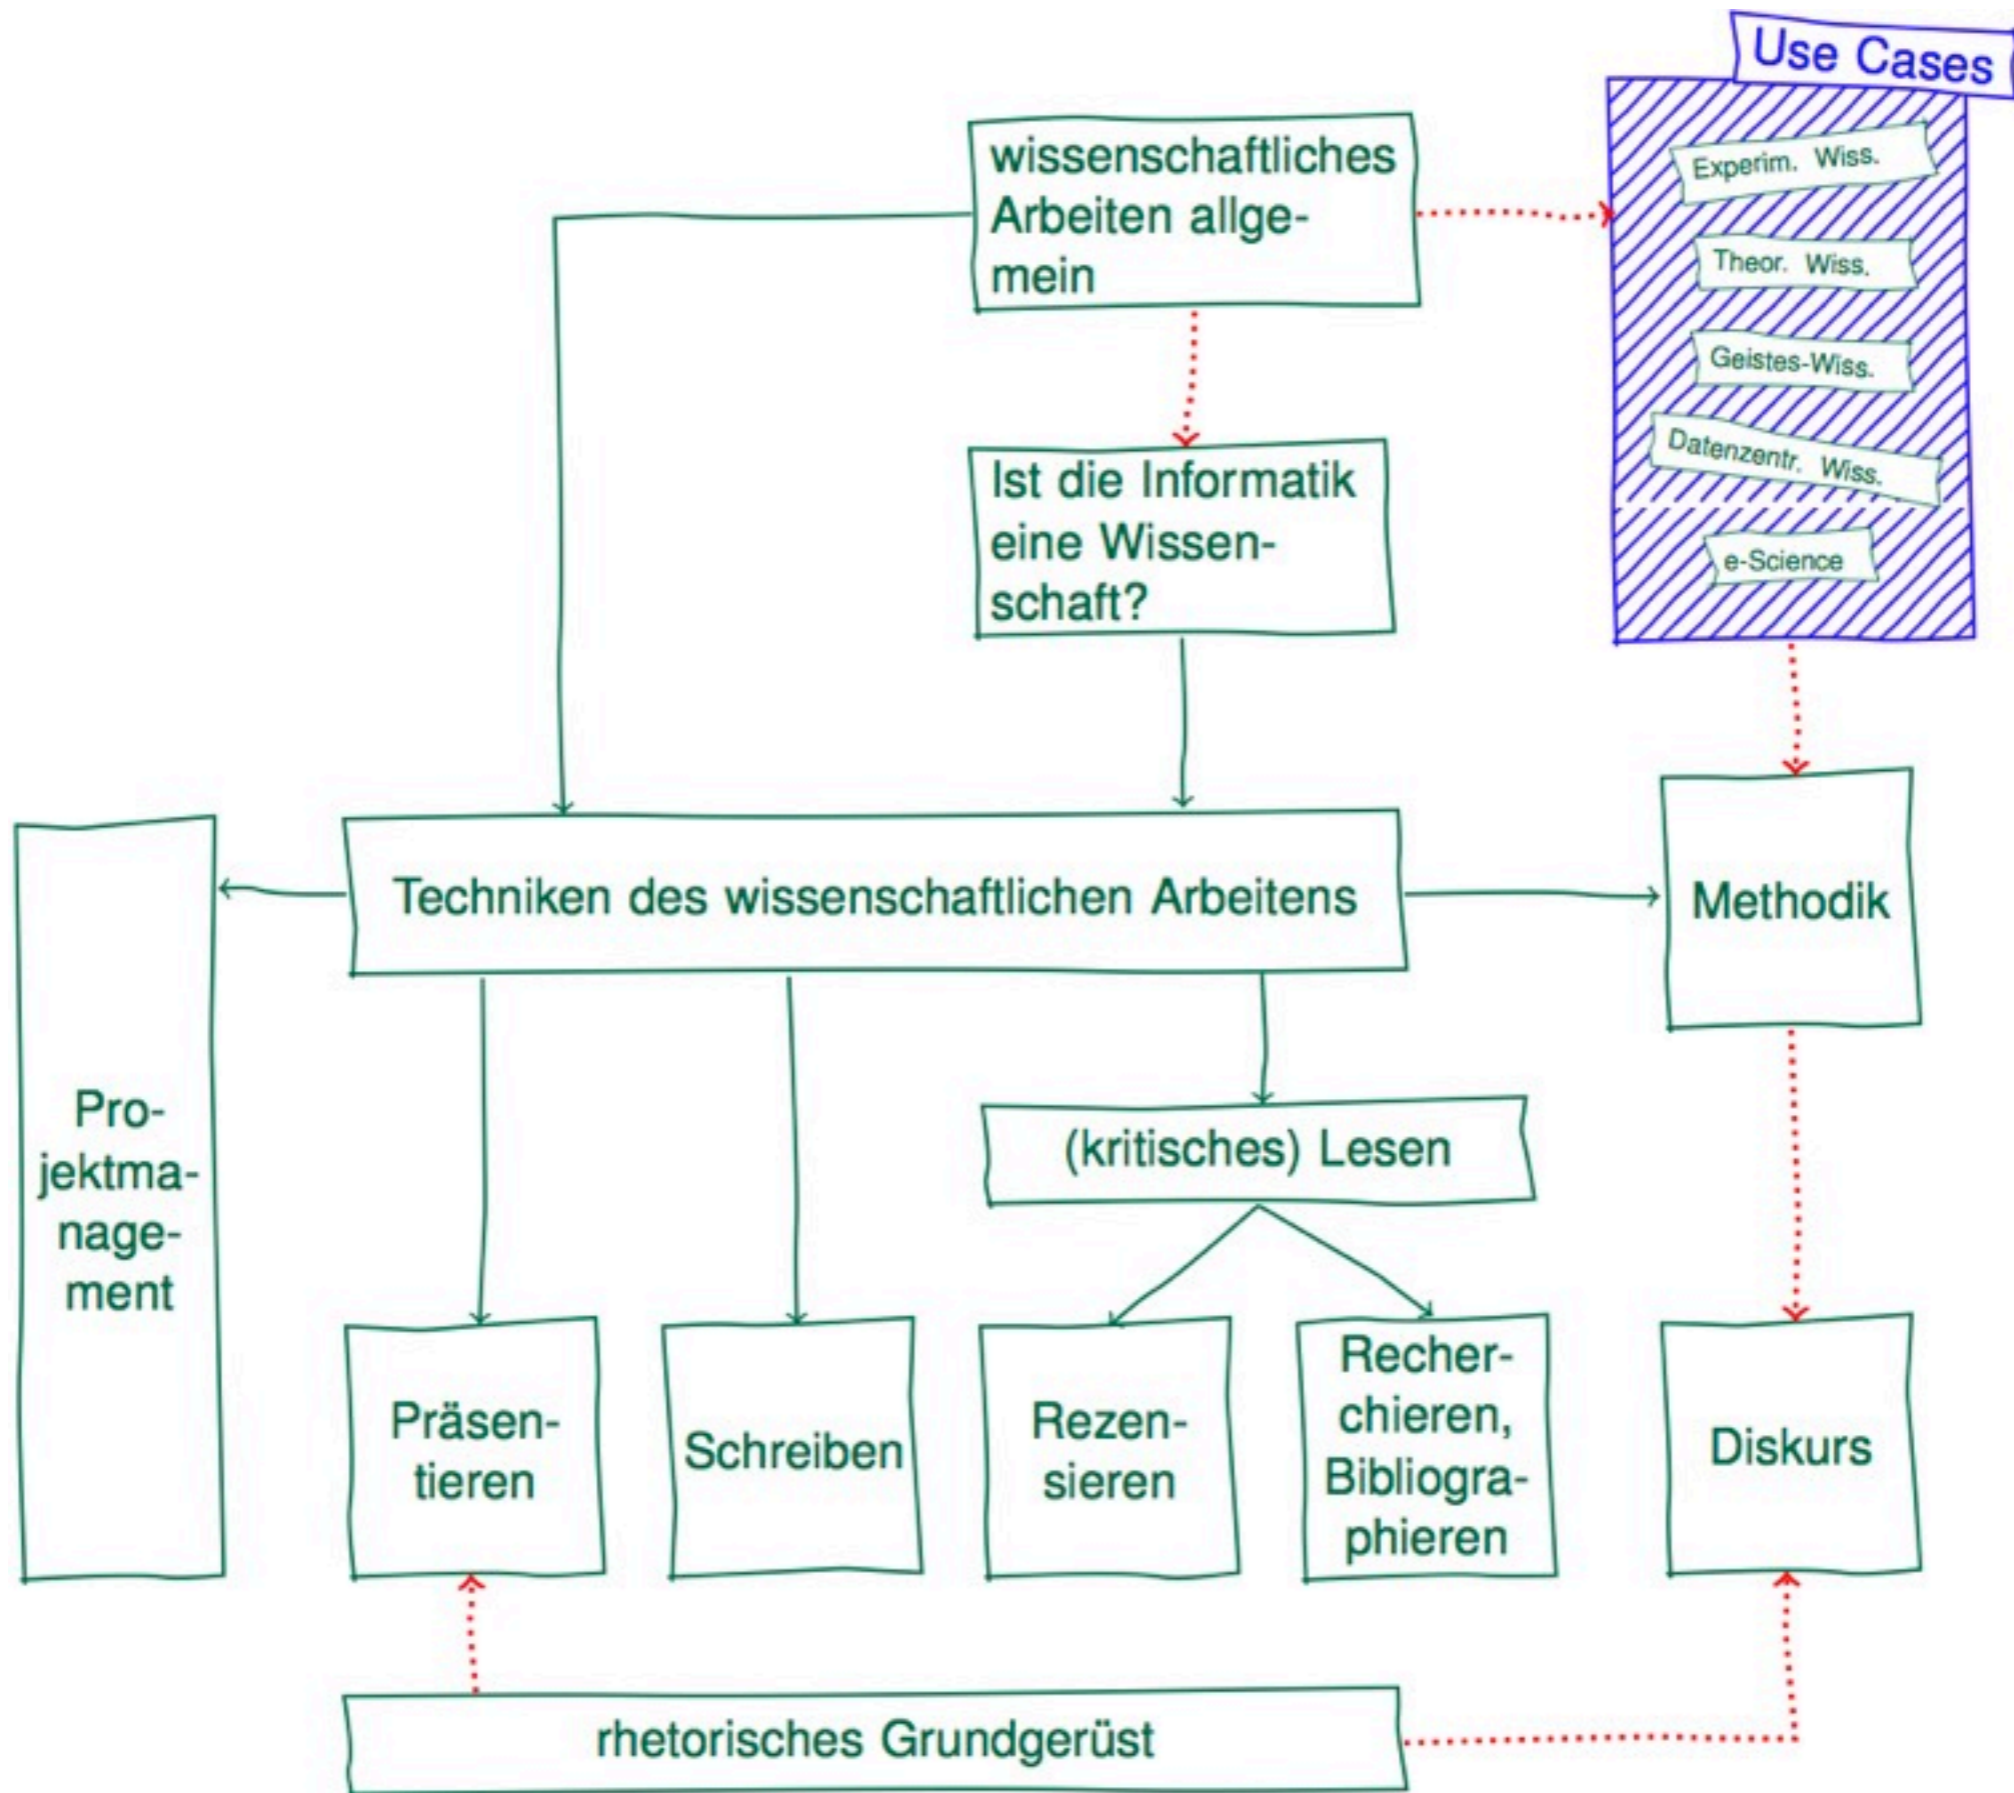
Use Cases

Experim. Wiss.

Theor. Wiss.

Geistes-Wiss.

Datenzentr. Wiss.

e-Science

wissenschaftliches Arbeiten allgemein

Ist die Informatik eine Wissenschaft?

Projektmanagement

Techniken des wissenschaftlichen Arbeitens

Methodik

(kritisches) Lesen

Präsentieren

Schreiben

Rezensieren

Recherchieren, Bibliographieren

Diskurs

rhetorisches Grundgerüst